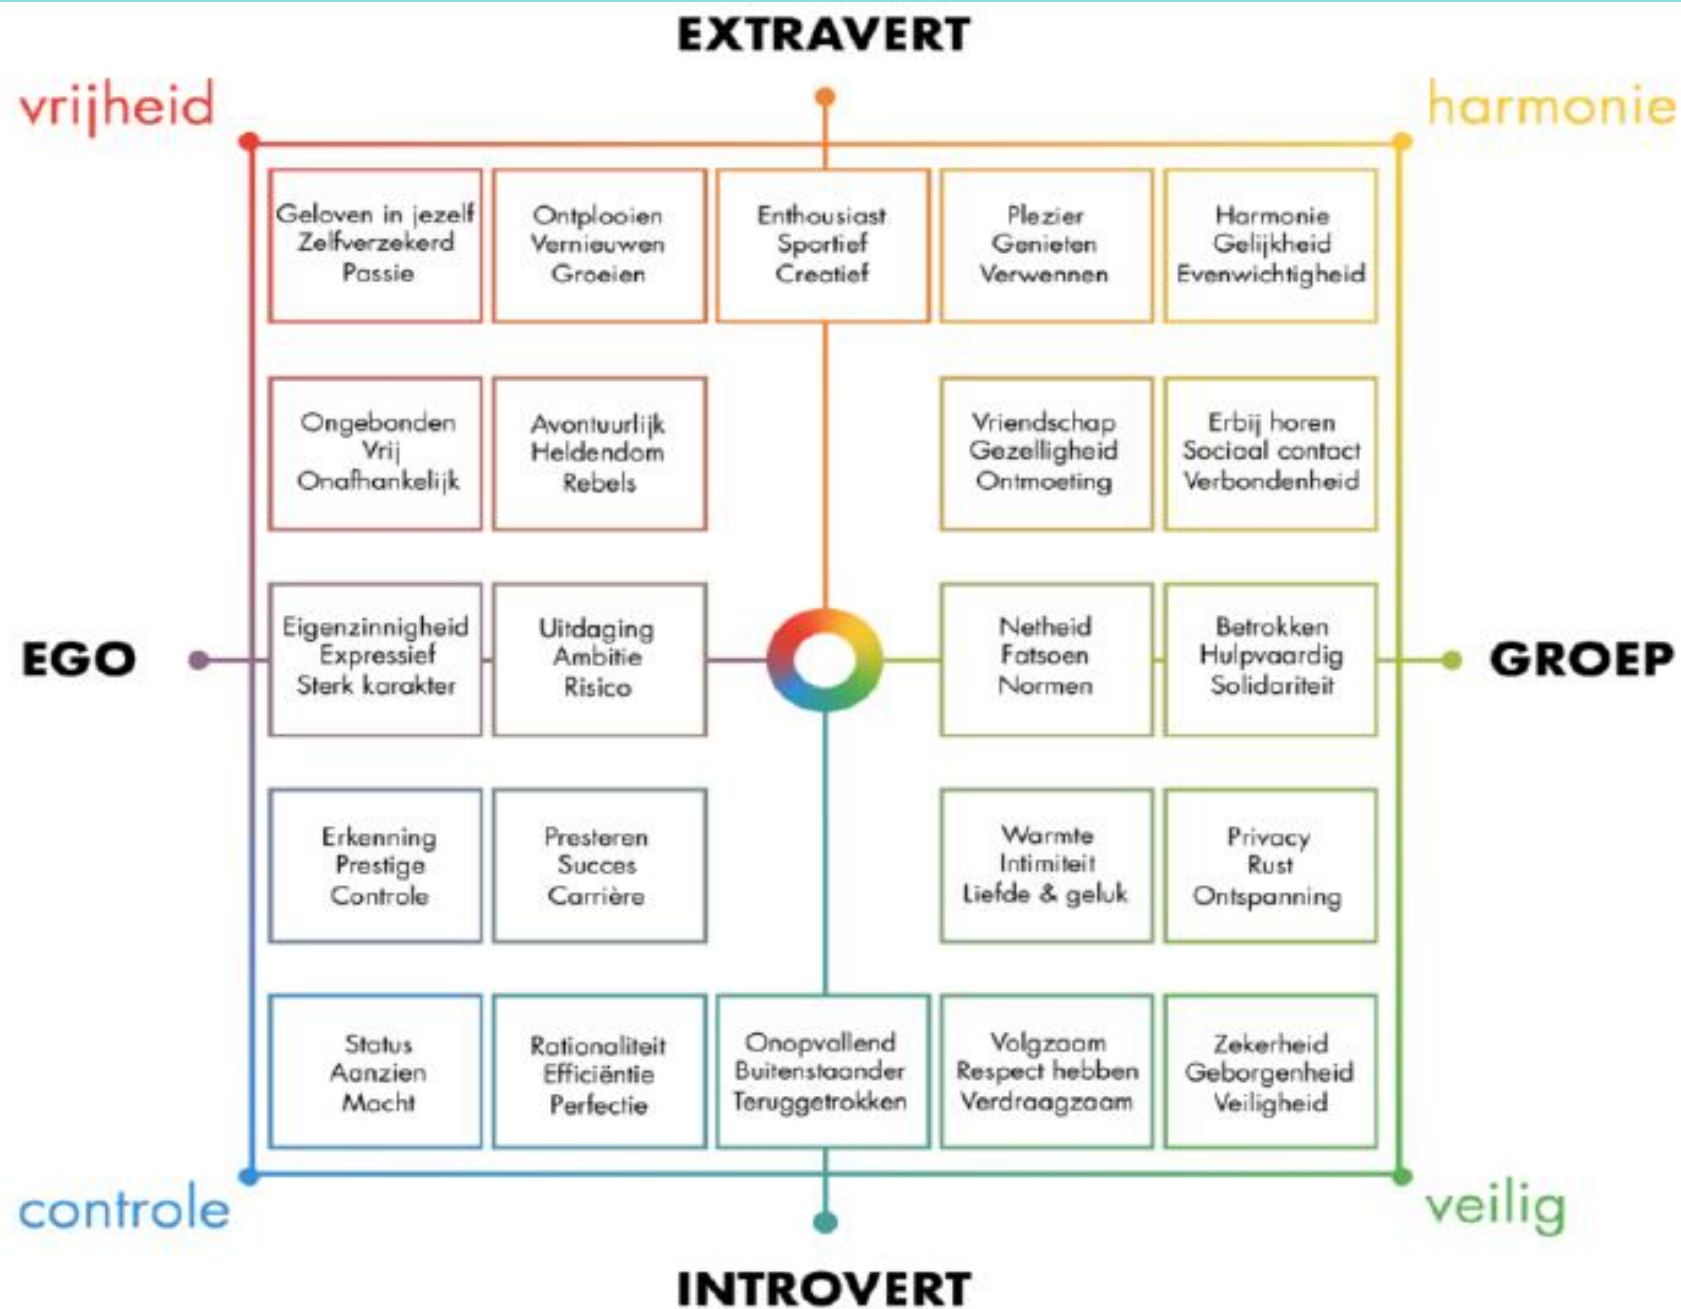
EXTRAVERT

vrijheid

harmonie

Geloven in jezelf
Zelfverzekerd
Passie

Ontplooien
Vernieuwen
Groeien

Enthousiast
Sportief
Creatief

Plezier
Genieten
Verwennen

Harmonie
Gelijkheid
Evenwichtigheid

Ongebonden
Vrij
Onafhankelijk

Avontuurlijk
Heldendom
Rebels

Vriendschap
Gezelligheid
Ontmoeting

Erbij horen
Sociaal contact
Verbondenheid

EGO

Eigenzinnigheid
Expressief
Sterk karakter

Uitdaging
Ambitie
Risico

Netheid
Fatsoen
Normen

Betrokken
Hulpvaardig
Solidariteit

GROEP

Erkenning
Prestige
Controle

Presteren
Succes
Carrière

Warmte
Intimiteit
Liefde & geluk

Privacy
Rust
Ontspanning

Status
Aanzien
Macht

Rationaliteit
Efficiëntie
Perfectie

Onopvallend
Buitenstaander
Teruggetrokken

Volgzaam
Respect hebben
Verdraagzaam

Zekerheid
Geborgenheid
Veiligheid

controle

veilig

INTROVERT